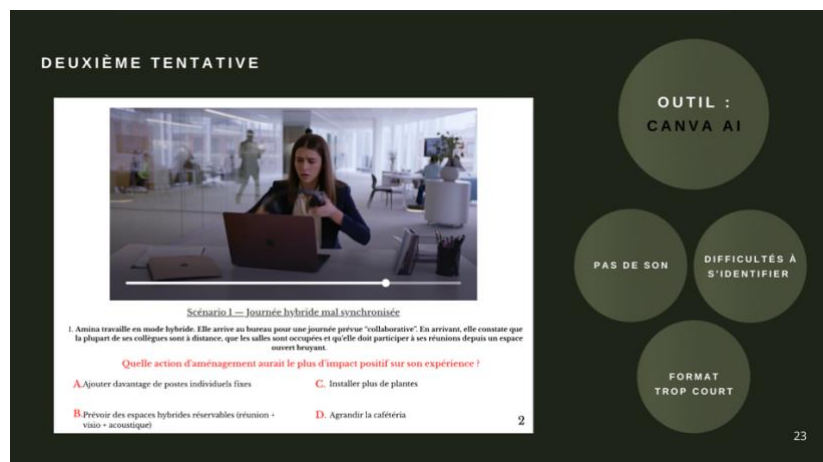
DEUXIÈME TENTATIVE

Scénario 1 — Journée hybride mal synchronisée

1. Amina travaille en mode hybride. Elle arrive au bureau pour une journée prévue "collaborative". En arrivant, elle constate que la plupart de ses collègues sont à distance, que les salles sont occupées et qu'elle doit participer à ses réunions depuis un espace ouvert bruyant.

Quelle action d'aménagement aurait le plus d'impact positif sur son expérience ?

A. Ajouter davantage de postes individuels fixes

C. Installer plus de plantes

B. Prévoir des espaces hybrides réservables (réunion + visio + acoustique)

D. Agrandir la cafétéria

2

OUTIL : CANVA AI

PAS DE SON

DIFFICULTÉS À S'IDENTIFIER

FORMAT TROP COURT

23